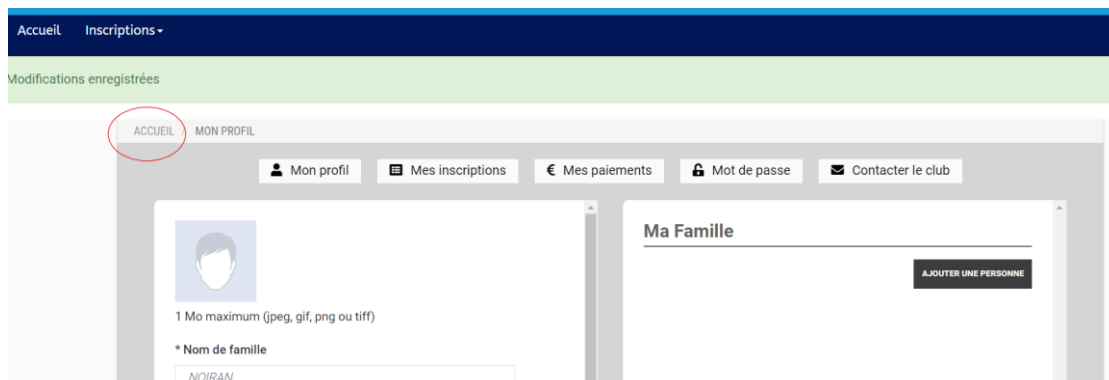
Accueil Inscriptions

Modifications enregistrées

ACCUEIL MON PROFIL

Mon profil Mes inscriptions € Mes paiements Mot de passe Contacter le club

1 Mo maximum (jpeg, gif, png ou tiff)

* Nom de famille

NOIRAN

Ma Famille

AJOUTER UNE PERSONNE